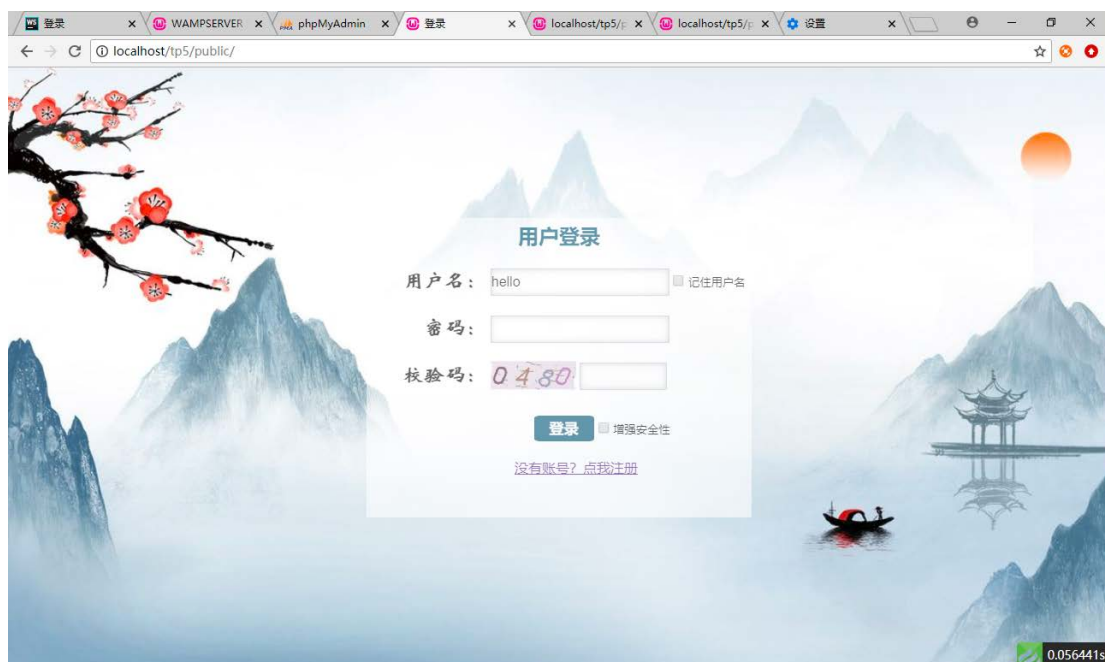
WS 登录 × WAMPSERVER × phpMyAdmin × 登录 × localhost/tp5/p × localhost/tp5/p × 设置 ×

localhost/tp5/public/

用户登录

用户名： hello 记住用户名

密码：

校验码： 0480

登录 增强安全性

没有账号？点我注册

0.056441s